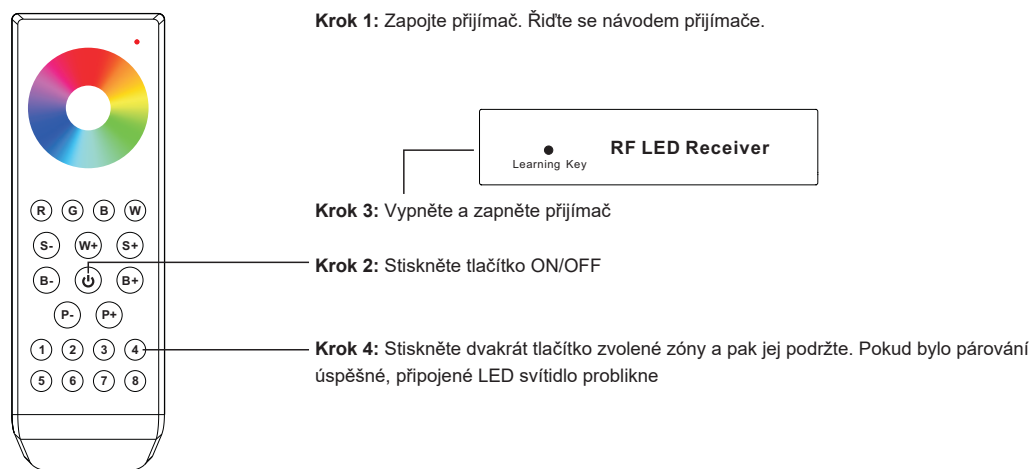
R G B W
S- W+ S+
B- B+
P- P+
1 2 3 4
5 6 7 8

**Krok 1:** Zapojte přijímač. Řiďte se návodem přijímače.

Learning Key RF LED Receiver

**Krok 3:** Vypněte a zapněte přijímač

**Krok 2:** Stiskněte tlačítko ON/OFF

**Krok 4:** Stiskněte dvakrát tlačítko zvolené zóny a pak jej podržte. Pokud bylo párování úspěšné, připojené LED svítidlo problikne